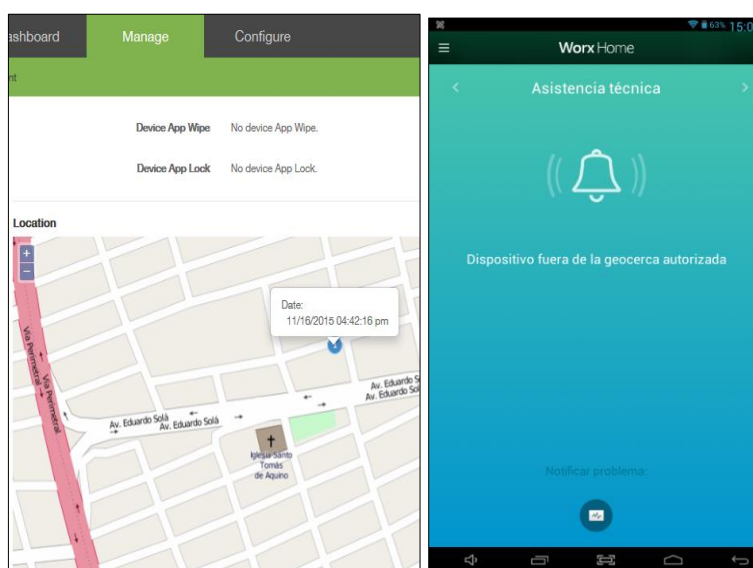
ashboard Manage Configure

nt

Device App Wipe No device App Wipe.

Device App Lock No device App Lock.

Location

+
−

Date:
11/16/2015 04:42:16 pm

Via Perimetral
Via Perimetral
Av. Eduardo Solá
Av. Eduardo Solá
Av. Eduardo Sc
Av. Eduardo Sol
Iglesia Santo Tomás de Aquino

63% 15:0

Worx Home

Asistencia técnica

Dispositivo fuera de la geocerca autorizada

Notificar problema: